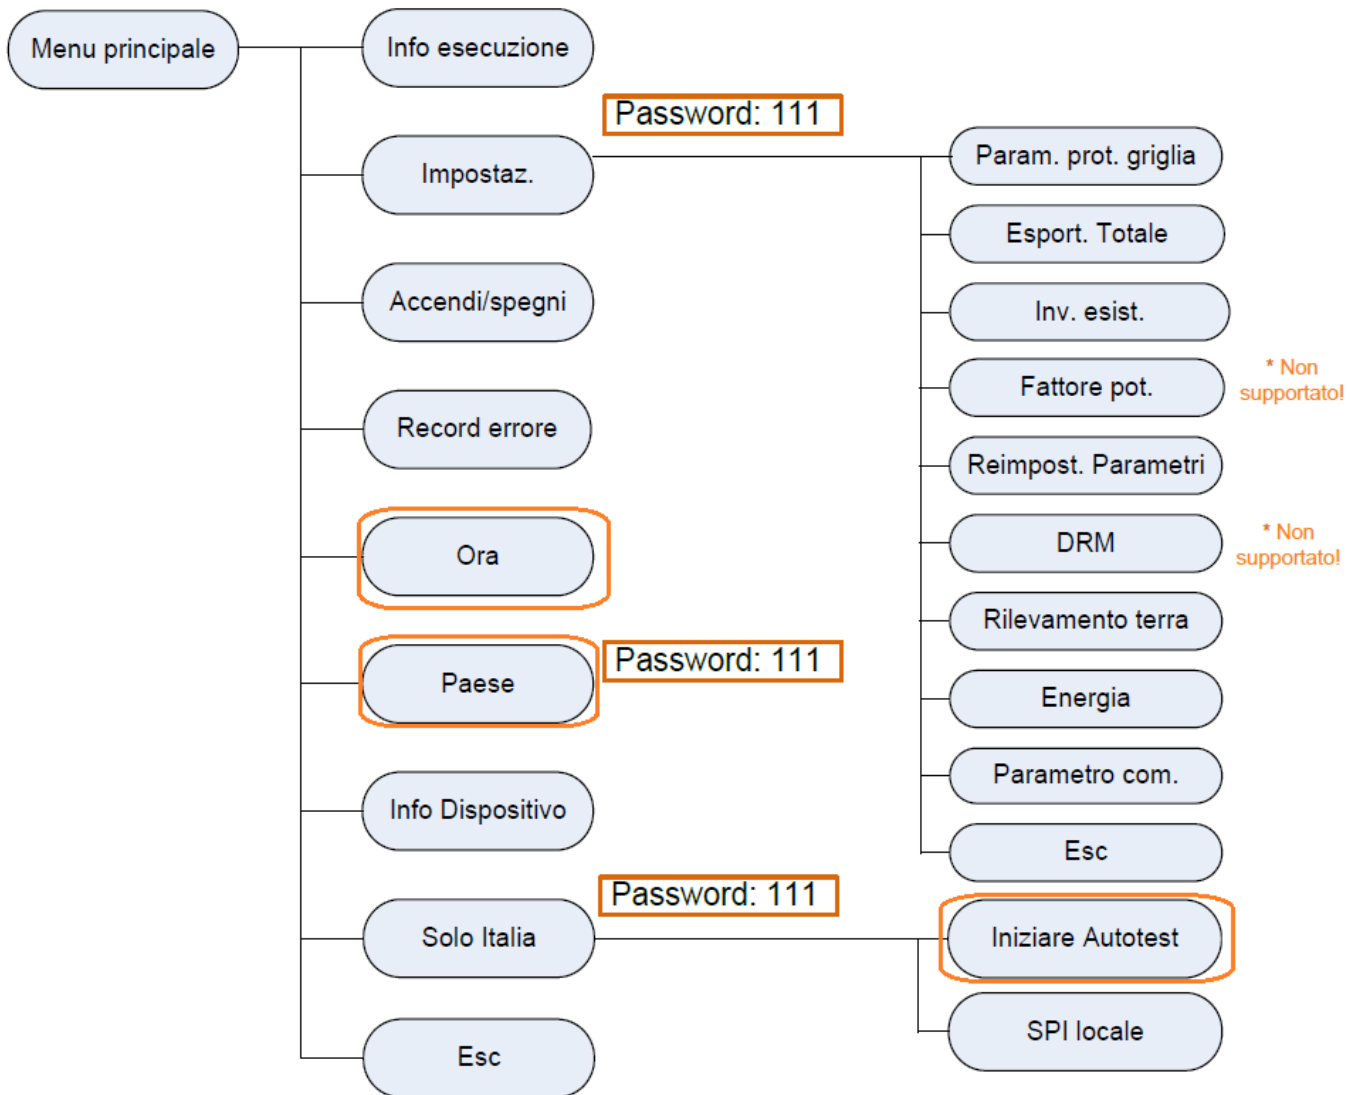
Menu principale

Info esecuzione

Password: 111

Impostaz.

Param. prot. griglia

Esport. Totale

Inv. esist.

Fattore pot.

* Non supportato!

Reimpost. Parametri

DRM

* Non supportato!

Rilevamento terra

Energia

Parametro com.

Esc

Accendi/spegni

Record errore

Ora

Paese

Password: 111

Info Dispositivo

Password: 111

Solo Italia

Iniziare Autotest

SPI locale

Esc